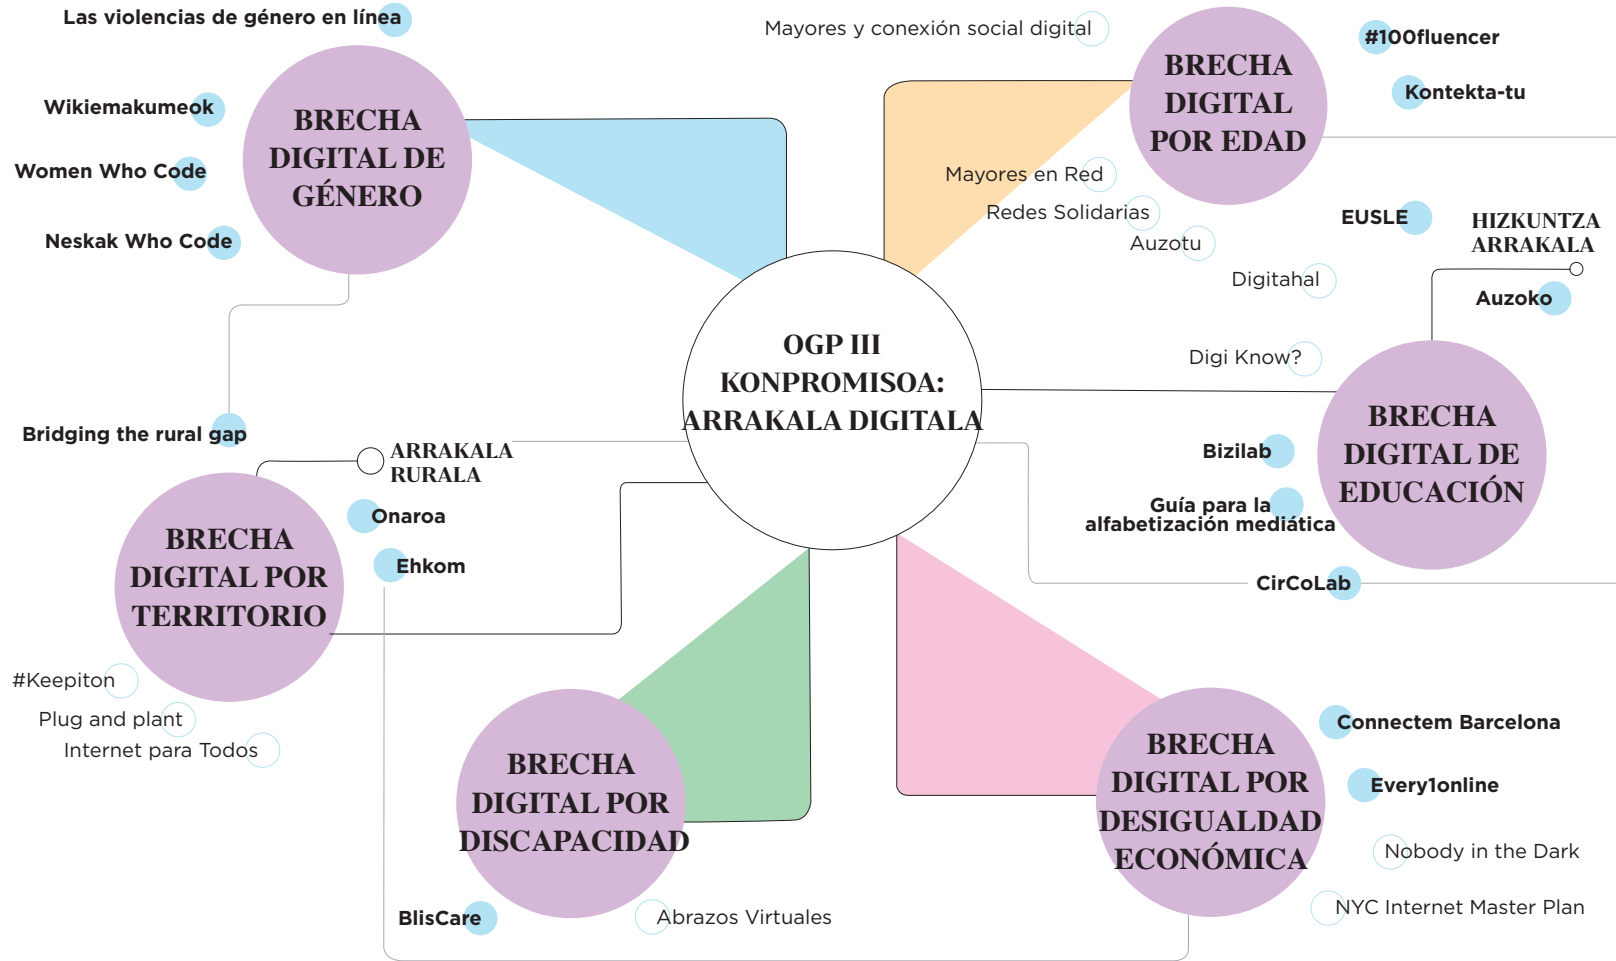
OGP III KONPROMISOA: ARRAKALA DIGITALA

Las violencias de género en línea

BRECHA DIGITAL DE GÉNERO

Wikiemakumeok

Women Who Code

Neskak Who Code

Mayores y conexión social digital

BRECHA DIGITAL POR EDAD

#100fluencer

Kontekta-tu

Mayores en Red

Redes Solidarias

Auzotu

Digitahal

EUSLE

HIZKUNTZA ARRAKALA

Auzoko

Digi Know?

BRECHA DIGITAL DE EDUCACIÓN

Bizilab

Guía para la alfabetización mediática

CirCoLab

Bridging the rural gap

ARRAKALA RURALA

BRECHA DIGITAL POR TERRITORIO

Onaroa

Ehkom

#Keepiton

Plug and plant

Internet para Todos

BRECHA DIGITAL POR DISCAPACIDAD

BlisCare

Abrazos Virtuales

BRECHA DIGITAL POR DESIGUALDAD ECONÓMICA

Connectem Barcelona

Every1online

Nobody in the Dark

NYC Internet Master Plan